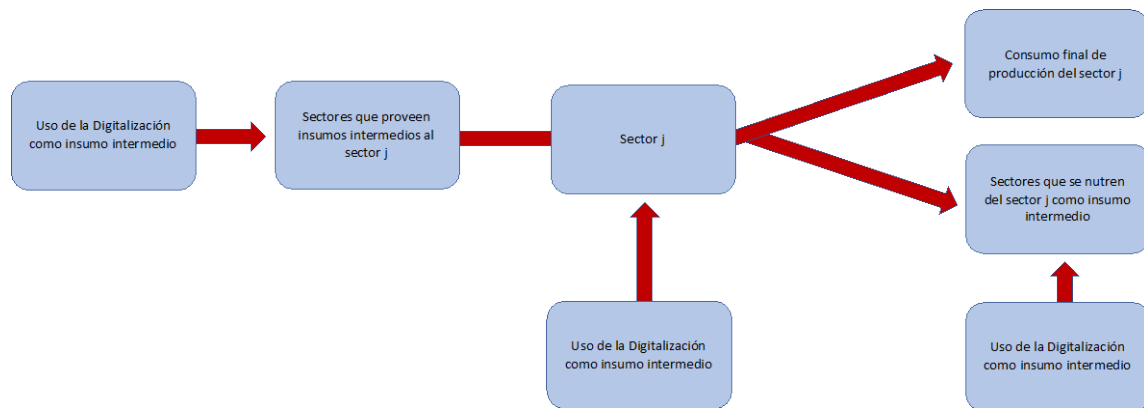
Uso de la Digitalización como insumo intermedio

Sectores que proveen insumos intermedios al sector j

Sector j

Consumo final de producción del sector j

Sectores que se nutren del sector j como insumo intermedio

Uso de la Digitalización como insumo intermedio

Uso de la Digitalización como insumo intermedio